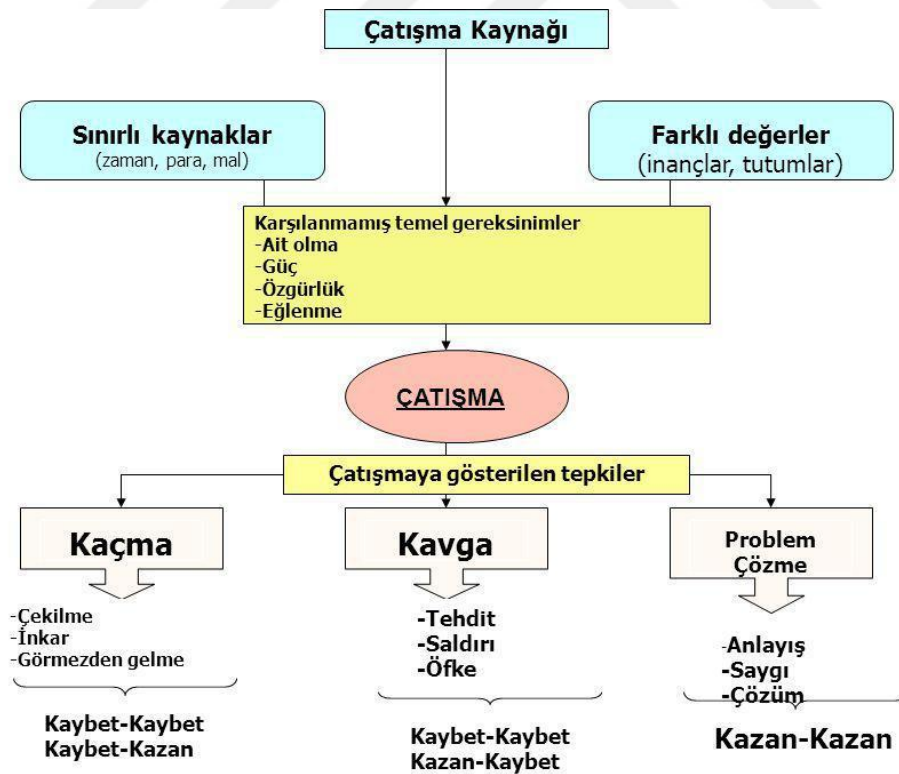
Çatışma Kaynağı

Sınırlı kaynaklar
(zaman, para, mal)

Farklı değerler
(inançlar, tutumlar)

Karşılanmamış temel gereksinimler
-Ait olma
-Güç
-Özgürlük
-Eğlenme

ÇATIŞMA

Çatışmaya gösterilen tepkiler

Kaçma

-Çekilme
-İnkar
-Görmezden gelme

Kaybet-Kaybet
Kaybet-Kazan

Kavga

-Tehdit
-Saldırı
-Öfke

Kaybet-Kaybet
Kazan-Kaybet

Problem Çözme

-Anlayış
-Saygı
-Çözüm

Kazan-Kazan